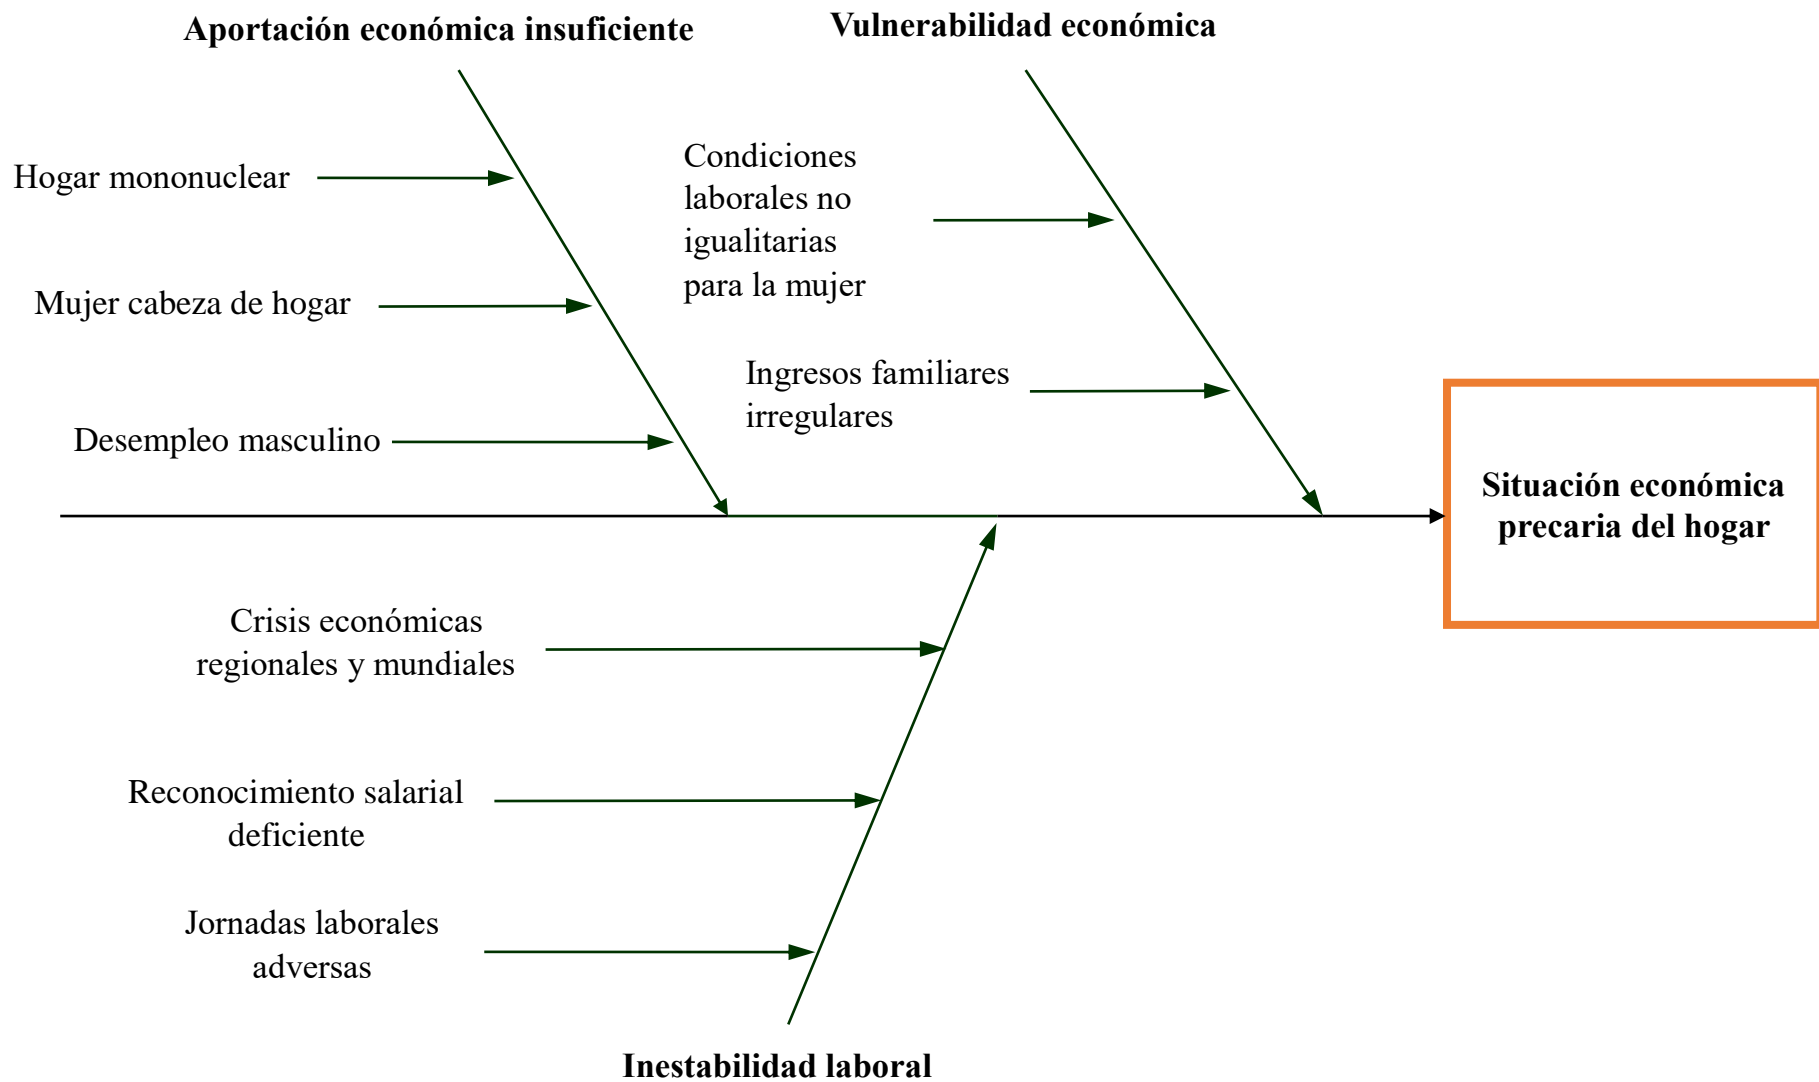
Aportación económica insuficiente

Hogar mononuclear

Mujer cabeza de hogar

Desempleo masculino

Vulnerabilidad económica

Condiciones laborales no igualitarias para la mujer

Ingresos familiares irregulares

Situación económica precaria del hogar

Crisis económicas regionales y mundiales

Reconocimiento salarial deficiente

Jornadas laborales adversas

Inestabilidad laboral